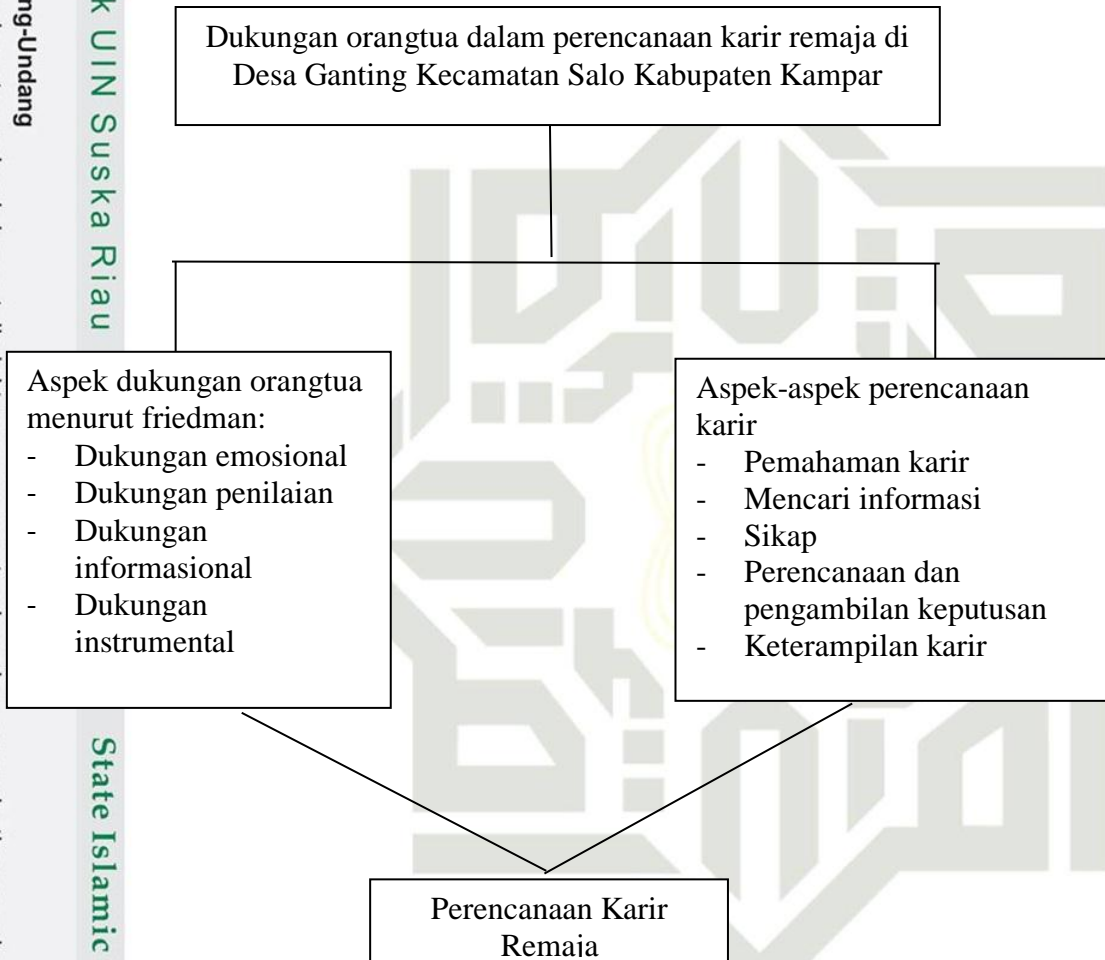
ng-Undang

k UIN Suska Riau

State Islamic

Dukungan orangtua dalam perencanaan karir remaja di Desa Ganting Kecamatan Salo Kabupaten Kampar

Aspek dukungan orangtua menurut friedman:
- Dukungan emosional
- Dukungan penilaian
- Dukungan informasional
- Dukungan instrumental

Aspek-aspek perencanaan karir
- Pemahaman karir
- Mencari informasi
- Sikap
- Perencanaan dan pengambilan keputusan
- Keterampilan karir

Perencanaan Karir Remaja